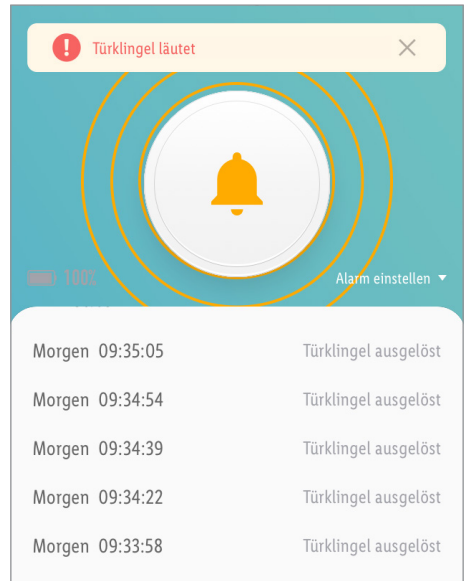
Türklingel läutet

100%

Alarm einstellen

Morgen 09:35:05 Türklingel ausgelöst

Morgen 09:34:54 Türklingel ausgelöst

Morgen 09:34:39 Türklingel ausgelöst

Morgen 09:34:22 Türklingel ausgelöst

Morgen 09:33:58 Türklingel ausgelöst